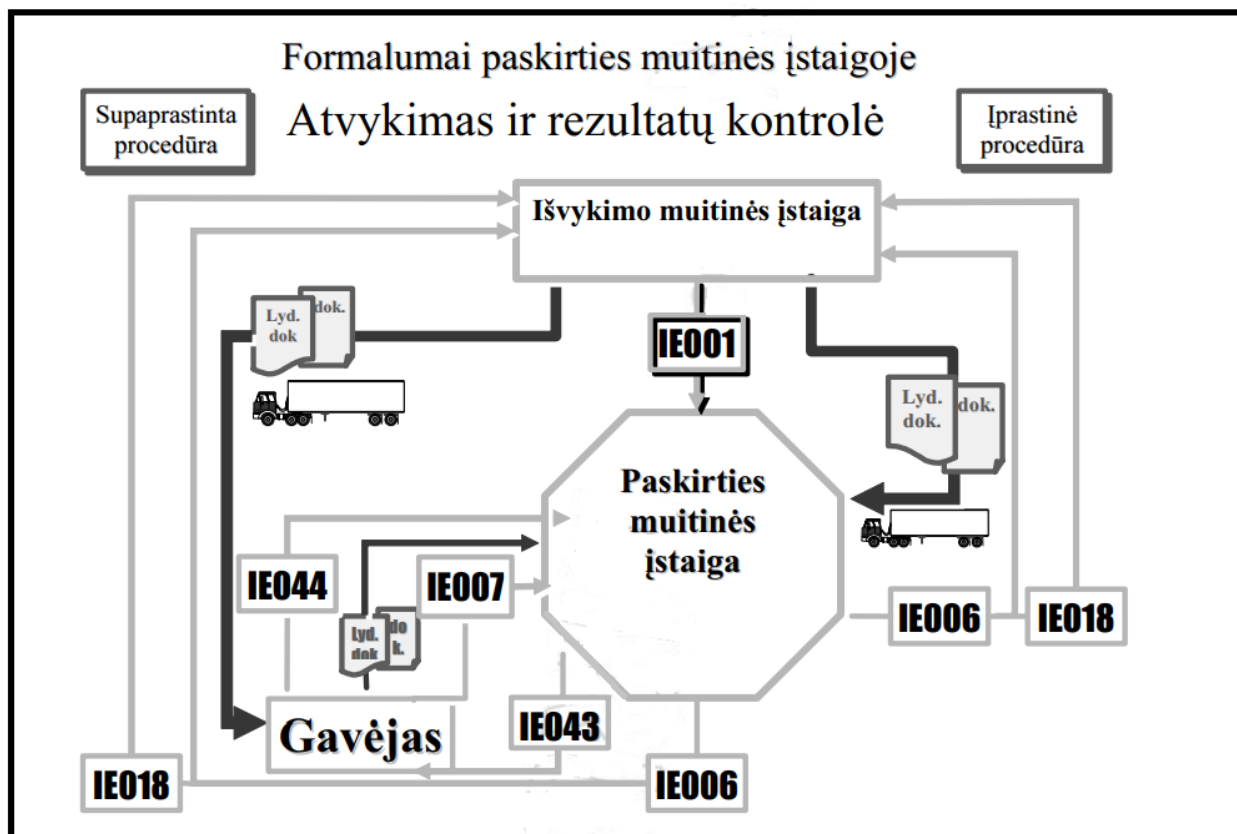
Formalumai paskirties muitinės įstaigoje

Supaprastinta procedūra

Atvykimas ir rezultatų kontrolė

Įprastinė procedūra

Išvykimo muitinės įstaiga

Lyd. dok

dok.

IE001

Lyd. dok.

dok.

Paskirties muitinės įstaiga

IE044

IE007

Lyd. dok

do k.

IE006

IE018

Gavėjas

IE043

IE018

IE006